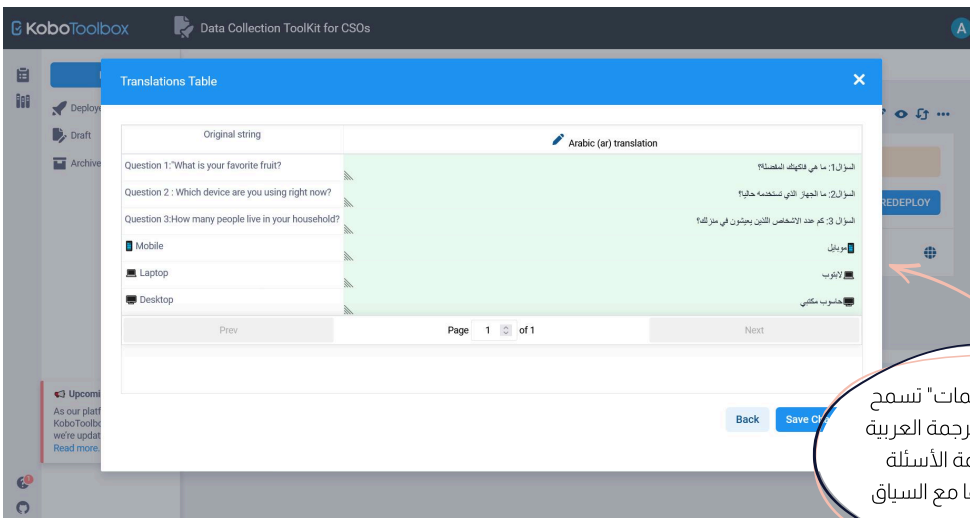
KoboToolbox Data Collection ToolKit for CSOs

A

Deploy
Draft
Archive

REDEPLOY

Upcomi
As our platf
KoboToolbo
we're updat
Read more.

Translations Table

| Original string | Arabic (ar) translation |
|---|---|
| Question 1:"What is your favorite fruit? | السؤال1: ما هي فاكهتك المفضلة؟ |
| Question 2 : Which device are you using right now? | السؤال2: ما الجهاز الذي تستخدمه حاليا؟ |
| Question 3:How many people live in your household? | السؤال 3: كم عدد الاشخاص اللذين يعيشون في منزلك؟ |
| Mobile | موبايل |
| Laptop | لابتوب |
| Desktop | حاسوب مكتبي |

Prev
Page 1 of 1
Next

Back
Save Ch

مات" تسمح
رجمة العربية
مة الأسئلة
ا مع السياق